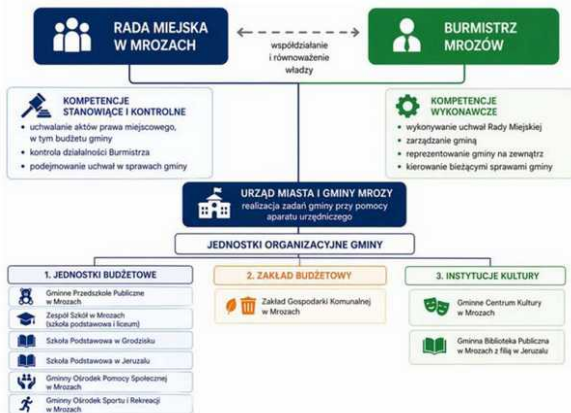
RADA MIEJSKA W MROZACH

współdziałanie i równoważenie władzy

BURMISTRZ MROZÓW

KOMPETENCJE STANOWIĄCE I KONTROLNE

• uchwalanie aktów prawa miejscowego, w tym budżetu gminy
• kontrola działalności Burmistrza
• podejmowanie uchwał w sprawach gminy

KOMPETENCJE WYKONAWCZE

• wykonywanie uchwał Rady Miejskiej
• zarządzanie gminą
• reprezentowanie gminy na zewnątrz
• kierowanie bieżącymi sprawami gminy

URZĄD MIASTA I GMINY MROZY
realizacja zadań gminy przy pomocy aparatu urzędniczego

JEDNOSTKI ORGANIZACYJNE GMINY

1. JEDNOSTKI BUDŻETOWE

Gminne Przedszkole Publiczne w Mrozach
Zespół Szkół w Mrozach (szkoła podstawowa i liceum)
Szkoła Podstawowa w Grodzisku
Szkoła Podstawowa w Jeruzalu
Gminny Ośrodek Pomocy Społecznej w Mrozach
Gminny Ośrodek Sportu i Rekreacji w Mrozach

2. ZAKŁAD BUDŻETOWY

Zakład Gospodarki Komunalnej w Mrozach

3. INSTYTUCJE KULTURY

Gminne Centrum Kultury w Mrozach
Gminna Biblioteka Publiczna w Mrozach z filią w Jeruzalu